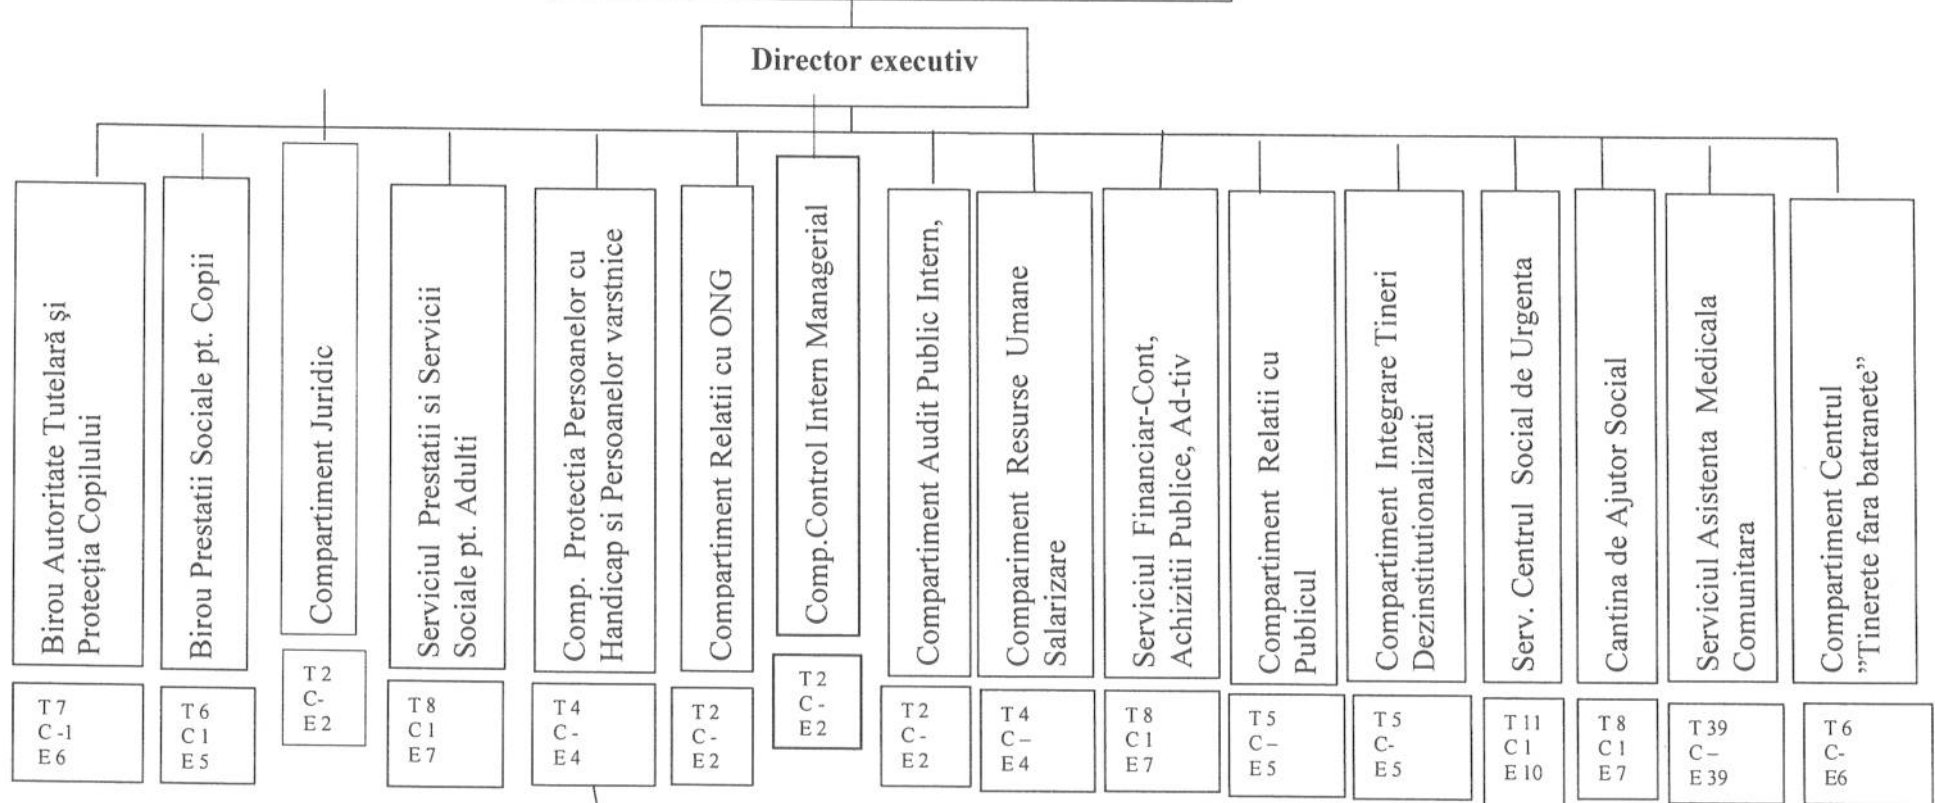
Director executiv

Birou Autoritate Tutelară şi Protecţia Copilului

T 7
C -1
E 6

Birou Prestatii Sociale pt. Copii

T 6
C 1
E 5

Compartiment Juridic

T 2
C-
E 2

Serviciul Prestatii si Servicii Sociale pt. Adulti

T 8
C 1
E 7

Comp. Protectia Persoanelor cu Handicap si Persoanelor varstnice

T 4
C -
E 4

Compartiment Relatii cu ONG

T 2
C -
E 2

Comp.Control Intern Managerial

T 2
C -
E 2

Compartiment Audit Public Intern,

T 2
C -
E 2

ComparIment Resurse Umane Salarizare

T 4
C –
E 4

Serviciul Financiar-Cont, Achizitii Publice, Ad-tiv

T 8
C 1
E 7

Compartiment Relatii cu Publicul

T 5
C –
E 5

Compartiment Integrare Tineri Dezinstitutionalizati

T 5
C-
E 5

Serv. Centrul Social de Urgenta

T 11
C 1
E 10

Cantina de Ajutor Social

T 8
C 1
E 7

Serviciul Asistenta Medicala Comunitara

T 39
C –
E 39

Compartiment Centrul "Tinerete fara batranete"

T 6
C-
E6